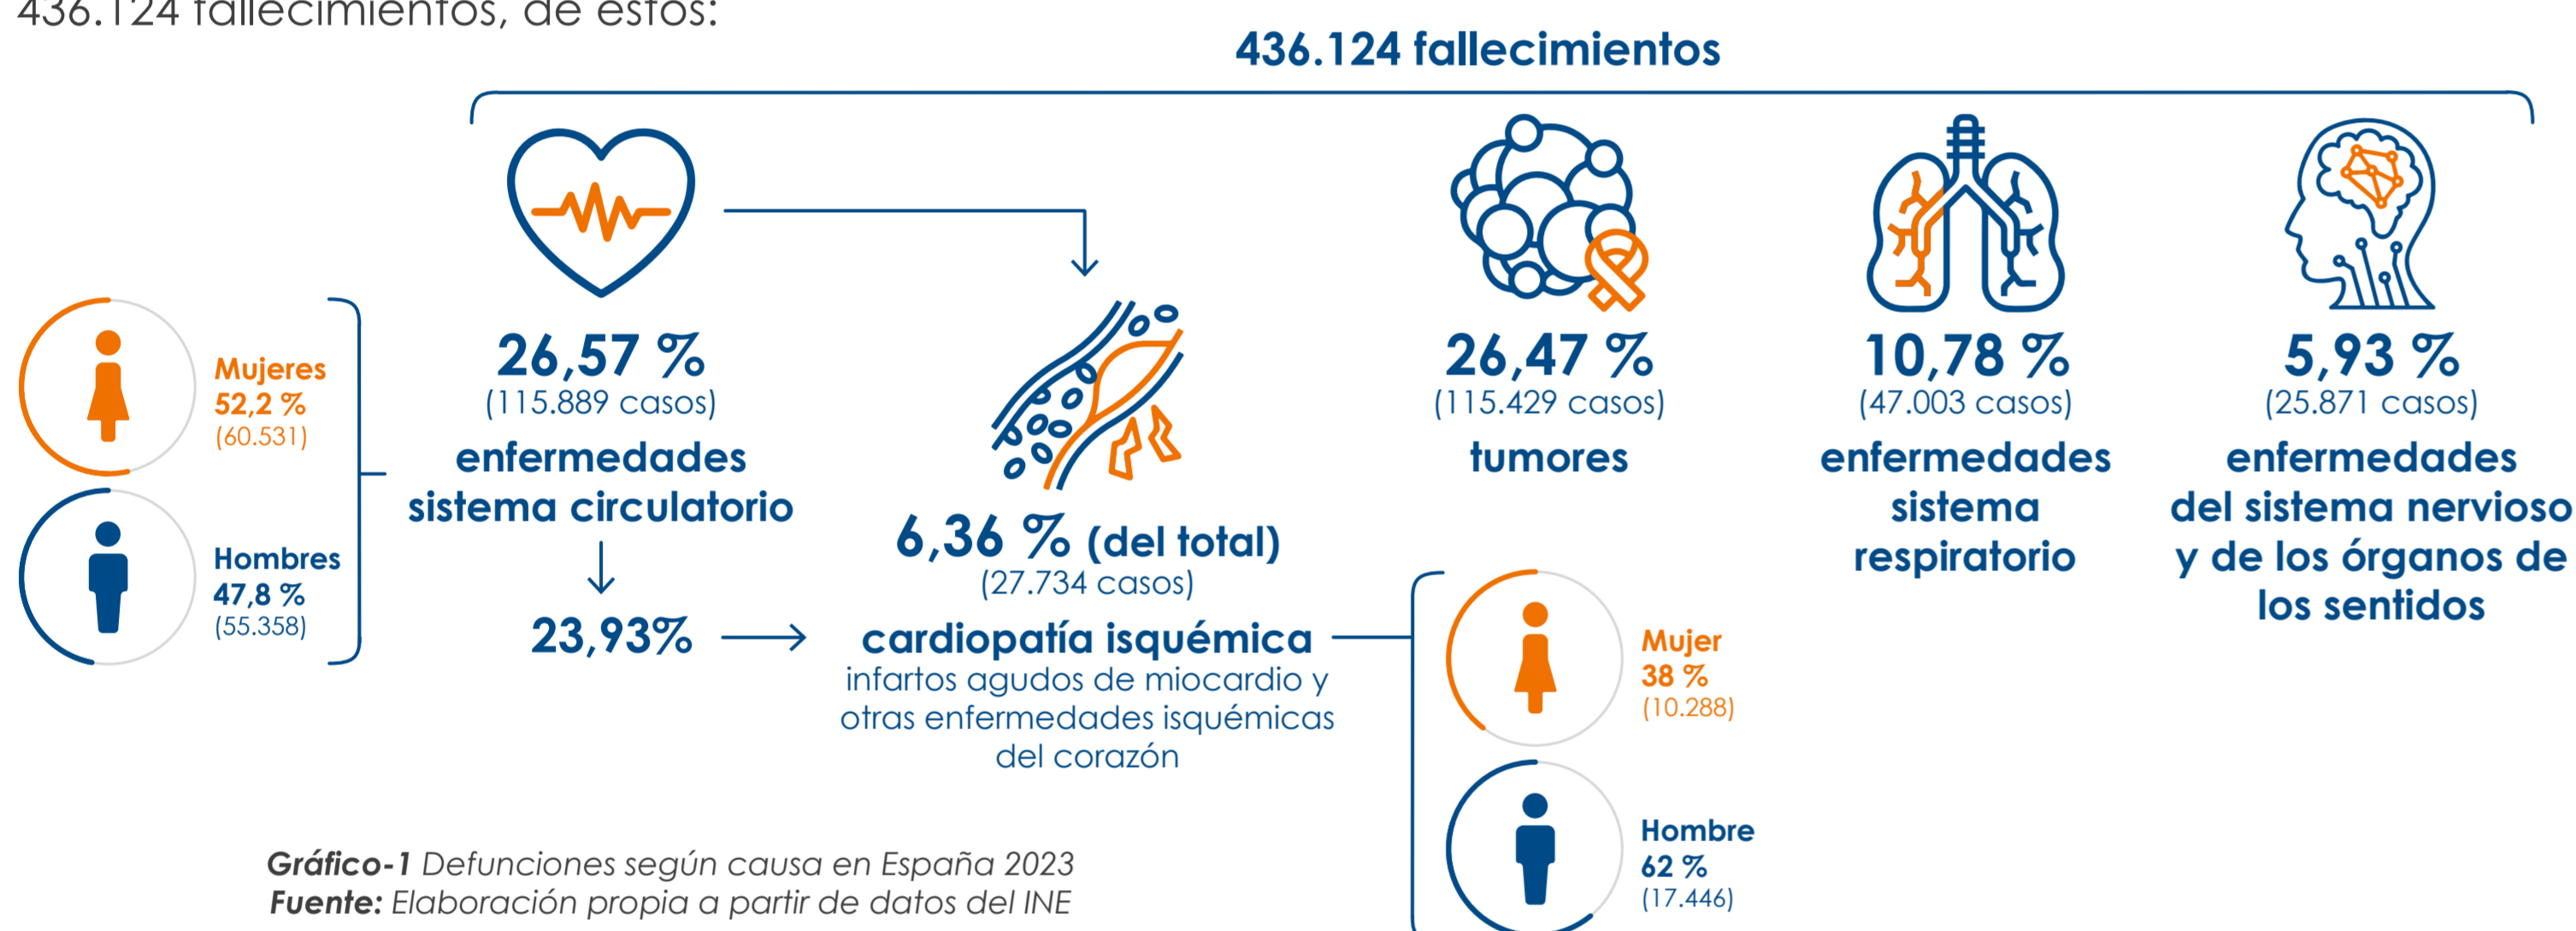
436.124 fallecimientos, de estos:

436.124 fallecimientos

Mujeres
52,2 %
(60.531)

Hombres
47,8 %
(55.358)

26,57 %
(115.889 casos)
enfermedades sistema circulatorio

23,93%

6,36 % (del total)
(27.734 casos)
cardiopatía isquémica
infartos agudos de miocardio y otras enfermedades isquémicas del corazón

Mujer
38 %
(10.288)

Hombre
62 %
(17.446)

26,47 %
(115.429 casos)
tumores

10,78 %
(47.003 casos)
enfermedades sistema respiratorio

5,93 %
(25.871 casos)
enfermedades del sistema nervioso y de los órganos de los sentidos

Gráfico-1 Defunciones según causa en España 2023
Fuente: Elaboración propia a partir de datos del INE